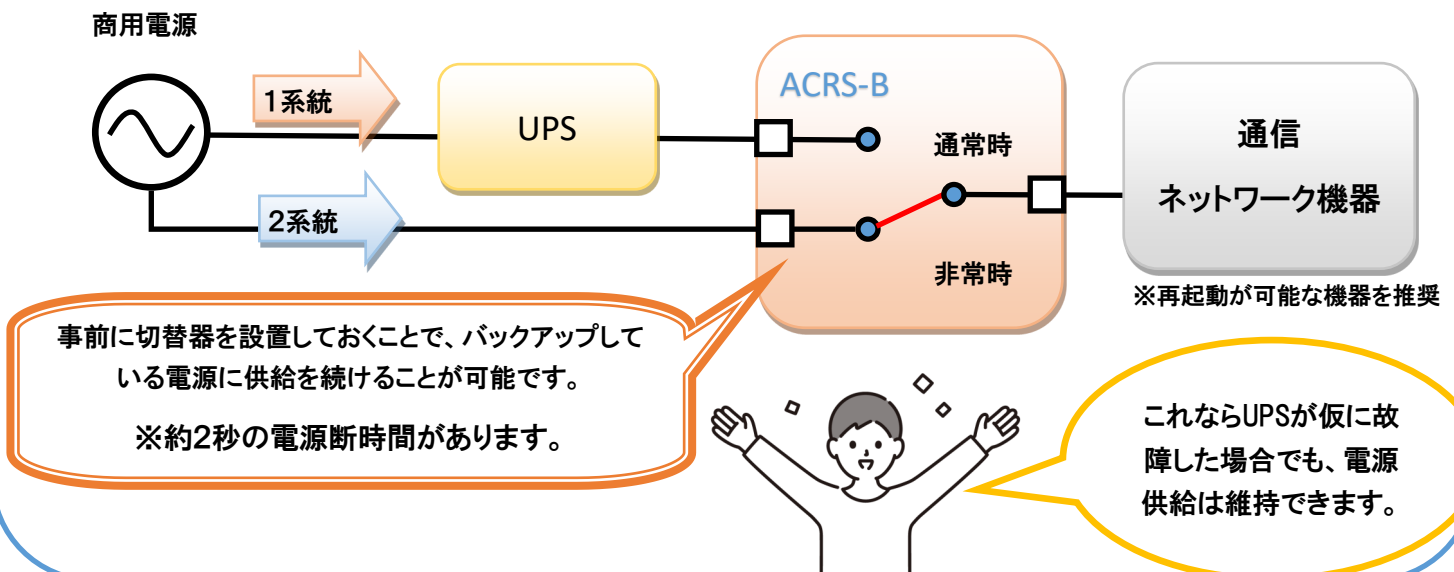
商用電源

1系統

2系統

UPS

ACRS-B

通常時

非常時

通信
ネットワーク機器

※再起動が可能な機器を推奨

事前に切替器を設置しておくことで、バックアップしている電源に供給を続けることが可能です。

※約2秒の電源断時間があります。

これならUPSが仮に故障した場合でも、電源供給は維持できます。